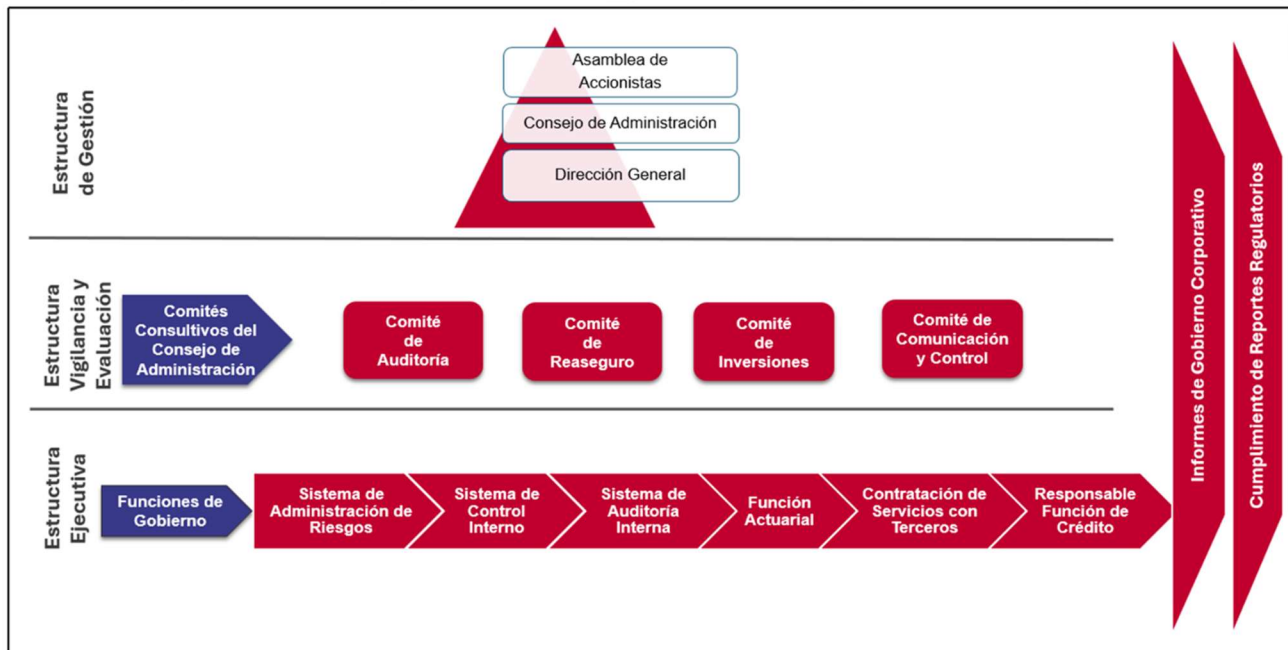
Estructura de Gestión

Asamblea de Accionistas

Consejo de Administración

Dirección General

Estructura Vigilancia y Evaluación

Comités Consultivos del Consejo de Administración

Comité de Auditoría

Comité de Reaseguro

Comité de Inversiones

Comité de Comunicación y Control

Estructura Ejecutiva

Funciones de Gobierno

Sistema de Administración de Riesgos

Sistema de Control Interno

Sistema de Auditoría Interna

Función Actuarial

Contratación de Servicios con Terceros

Responsable Función de Crédito

Informes de Gobierno Corporativo

Cumplimiento de Reportes Regulatorios